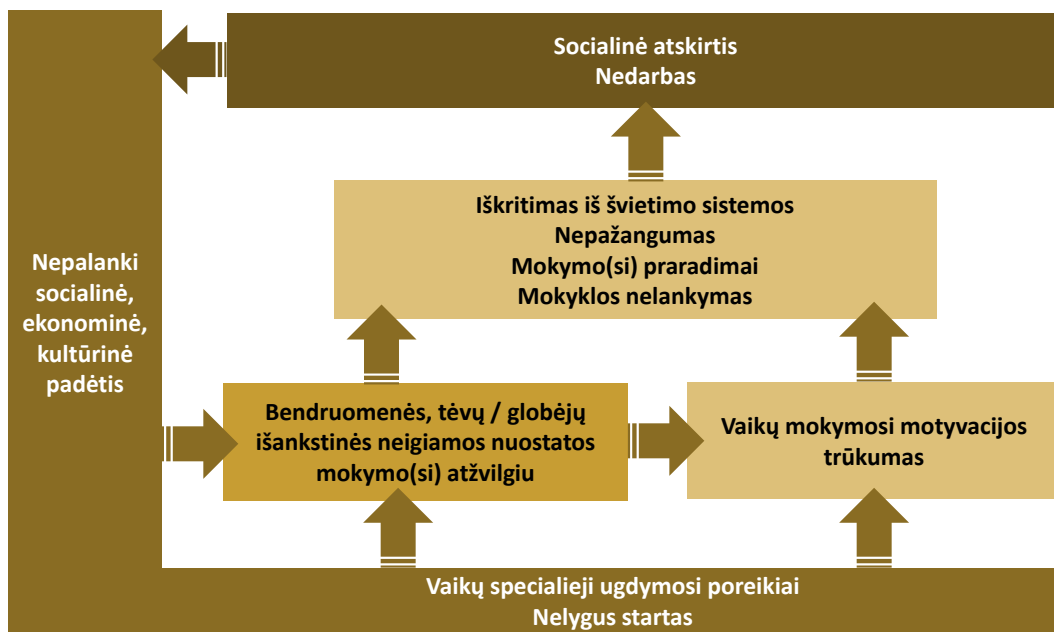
Socialinė atskirtis
Nedarbas

Iškritimas iš švietimo sistemos
Nepažangumas
Mokymo(si) praradimai
Mokyklos nelankymas

Nepalanki socialinė, ekonominė, kultūrinė padėtis

Bendruomenės, tėvų / globėjų išankstinės neigiamos nuostatos mokymo(si) atžvilgiu

Vaikų mokymosi motyvacijos trūkumas

Vaikų specialieji ugdymosi poreikiai
Nelygus startas